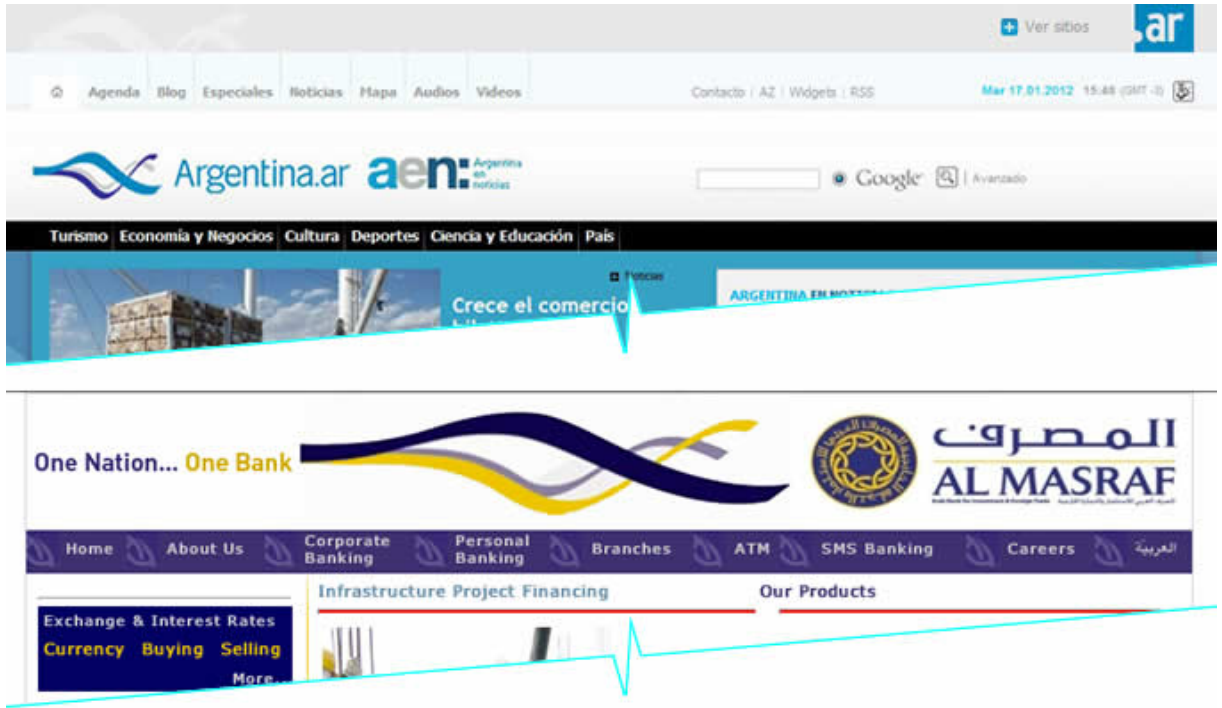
Ver sitios .ar

Agenda Blog Especiales Noticias Mapa Audios Videos

Contacto | AZ | Widgets | RSS

Mar 17.01.2012 15:48 (GMT -3)

Argentina.ar aen: Argentina en noticias

Google | Avanzado

Turismo Economía y Negocios Cultura Deportes Ciencia y Educación País

Noticias

Crece el comercio

ARGENTINA EN NOTICIAS

One Nation... One Bank

المصرف
AL MASRAF

Home About Us Corporate Banking Personal Banking Branches ATM SMS Banking Careers العربية

Exchange & Interest Rates
Currency Buying Selling
More...

Infrastructure Project Financing

Our Products